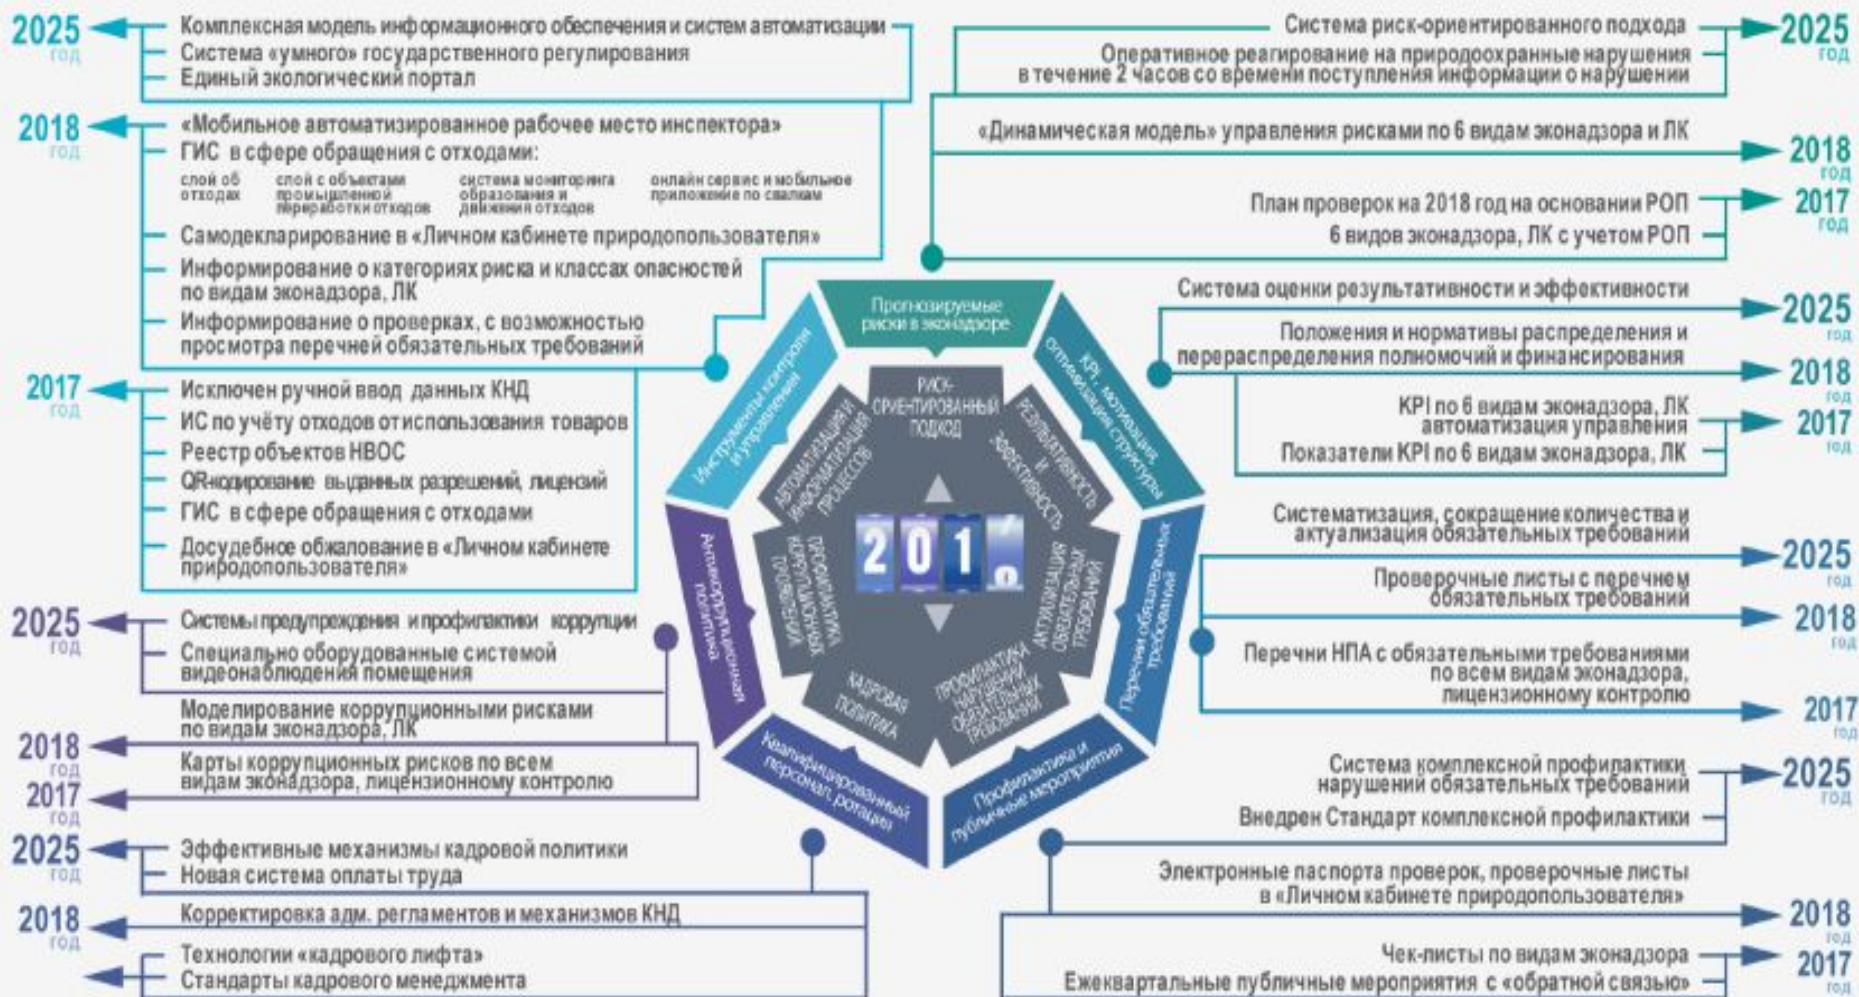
2025 год
Комплексная модель информационного обеспечения и систем автоматизации
Система «умного» государственного регулирования
Единый экологический портал

2018 год
«Мобильное автоматизированное рабочее место инспектора»
ГИС в сфере обращения с отходами:
слой об отходах
слой с объектами промышленной переработки отходов
система мониторинга образования и движения отходов
онлайн сервис и мобильное приложение по свалкам
Самодекларирование в «Личном кабинете природопользователя»
Информирование о категориях риска и классах опасностей по видам эконадзора, ЛК
Информирование о проверках, с возможностью просмотра перечней обязательных требований

2017 год
Исключен ручной ввод данных КНД
ИС по учёту отходов от использования товаров
Реестр объектов НВОС
QR-кодирование выданных разрешений, лицензий
ГИС в сфере обращения с отходами
Досудебное обжалование в «Личном кабинете природопользователя»

2025 год
Системы предупреждения и профилактики коррупции
Специально оборудованные системой видеонаблюдения помещения

Моделирование коррупционными рисками по видам эконадзора, ЛК
2018 год
Карты коррупционных рисков по всем видам эконадзора, лицензионному контролю
2017 год

2025 год
Эффективные механизмы кадровой политики
Новая система оплаты труда
2018 год
Корректировка адм. регламентов и механизмов КНД
Технологии «кадрового лифта»
Стандарты кадрового менеджмента

Система риск-ориентированного подхода
Оперативное реагирование на природоохранные нарушения в течение 2 часов со времени поступления информации о нарушении
2025 год
«Динамическая модель» управления рисками по 6 видам эконадзора и ЛК
2018 год
План проверок на 2018 год на основании РОП
2017 год
6 видов эконадзора, ЛК с учетом РОП

Система оценки результативности и эффективности
2025 год
Положения и нормативы распределения и перераспределения полномочий и финансирования
2018 год
KPI по 6 видам эконадзора, ЛК автоматизация управления
2017 год
Показатели KPI по 6 видам эконадзора, ЛК

Систематизация, сокращение количества и актуализация обязательных требований
2025 год
Проверочные листы с перечнем обязательных требований
2018 год
Перечни НПА с обязательными требованиями по всем видам эконадзора, лицензионному контролю
2017 год

Система комплексной профилактики нарушений обязательных требований
2025 год
Внедрен Стандарт комплексной профилактики
Электронные паспорта проверок, проверочные листы в «Личном кабинете природопользователя»
2018 год
Чек-листы по видам эконадзора
2017 год
Ежеквартальные публичные мероприятия с «обратной связью»

Прогнозируемые риски в эконадзоре
KPI, мотивация, оптимизация структуры
Перечни обязательных требований
Профилактика и публичные мероприятия
Квалифицированный персонал, ротация
Антикоррупционная политика
Инструменты контроля и управления

РИСК-ОРИЕНТИРОВАННЫЙ ПОДХОД
РЕЗУЛЬТАТИВНОСТЬ И ЭФФЕКТИВНОСТЬ
АКТУАЛИЗАЦИЯ ОБЯЗАТЕЛЬНЫХ ТРЕБОВАНИЙ
ПРОФИЛАКТИКА НАРУШЕНИЙ ОБЯЗАТЕЛЬНЫХ ТРЕБОВАНИЙ
КАДРОВАЯ ПОЛИТИКА
ПРОФИЛАКТИКА КОРРУПЦИОННЫХ ПРОЯВЛЕНИЙ
АВТОМАТИЗАЦИЯ И ИНФОРМАТИЗАЦИЯ ПРОЦЕССОВ

201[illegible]